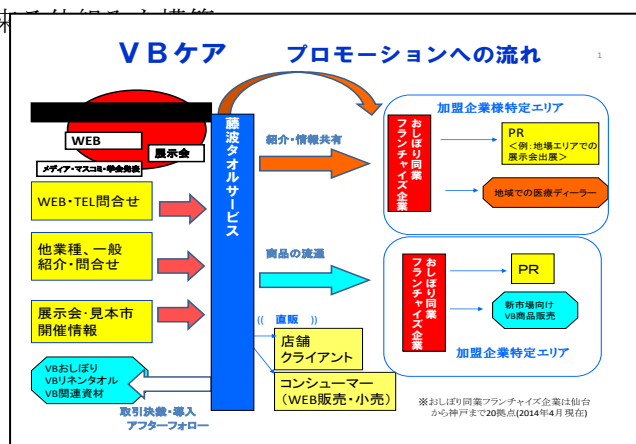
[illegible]

ＶＢケア　プロモーションへの流れ

1

WEB

展示会

メディア・マスコミ・学会発表

WEB・TEL問合せ

他業種、一般紹介・問合せ

展示会・見本市開催情報

VBおしぼり
VBリネンタオル
VB関連資材

取引決裁・導入
アフターフォロー

藤波タオルサービス

紹介・情報共有

商品の流通

（（　直販　））

店舗
クライアント

コンシューマー
（WEB販売・小売）

加盟企業様特定エリア

おしぼり同業フランチャイズ企業

PR
＜例：地場エリアでの展示会出展＞

地域での医療ディーラー

おしぼり同業フランチャイズ企業

PR

新市場向け
VB商品販売

加盟企業特定エリア

※おしぼり同業フランチャイズ企業は仙台から神戸まで20拠点(2014年4月現在)